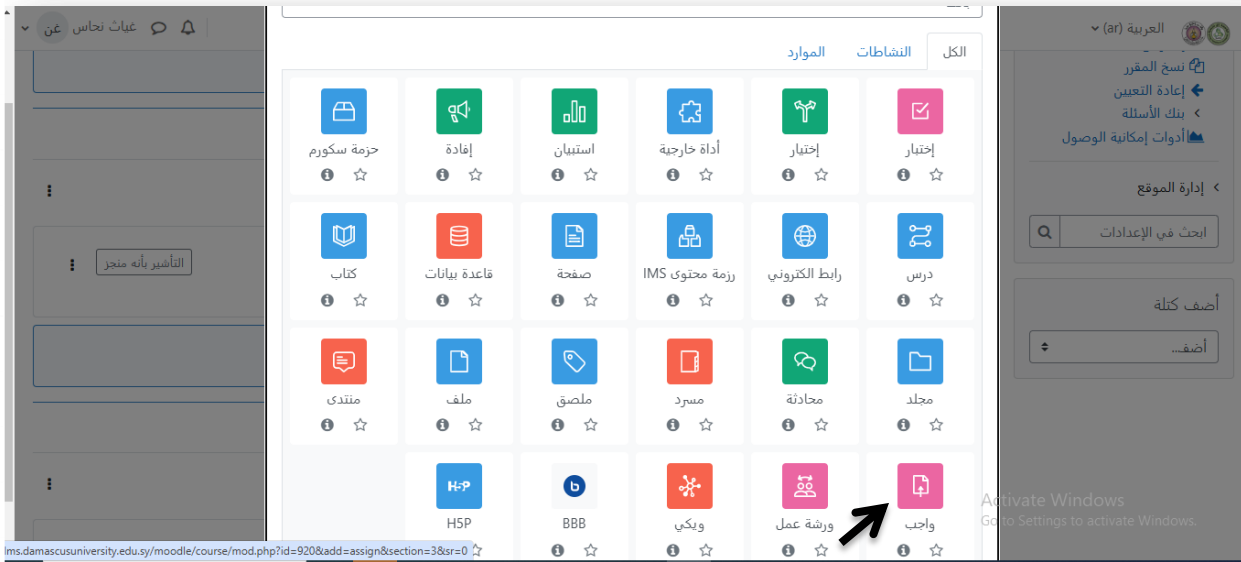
العربية (ar)
غياث نحاس غن

نسخ المقرر
إعادة التعيين
بنك الأسئلة
أدوات إمكانية الوصول

إدارة الموقع

ابحث في الإعدادات

أضف كتلة

أضف...

التأشير بأنه منجز

الكل النشاطات الموارد

| | | | | | |
|---|---|---|---|---|---|
| إختبار | إختيار | أداة خارجية | استبيان | إفادة | حزمة سكورم |
| درس | رابط الكتروني | رزمة محتوى IMS | صفحة | قاعدة بيانات | كتاب |
| مجلد | محادثة | مسرد | ملصق | ملف | منتدى |
| واجب | ورشة عمل | ويكي | BBB | H5P | |

Activate Windows
Go to Settings to activate Windows.

lms.damascusuniversity.edu.sy/moodle/course/mod.php?id=920&add=assign&section=3&sr=0